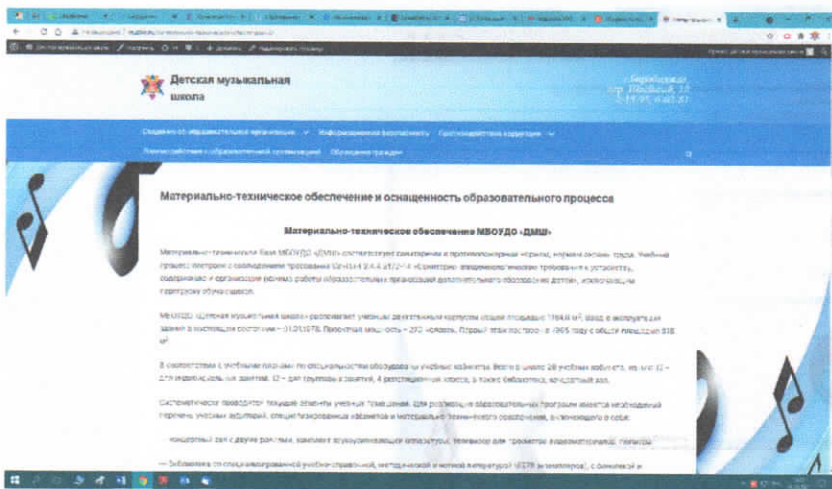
Детская музыкальная школа

Сведения об образовательной организации ∨ Информационная безопасность Противодействие коррупции ∨

Материально-техническое обеспечение и оснащенность образовательного процесса

Материально-техническое обеспечение МБОУДО «ДМШ»

Материально-техническая база МБОУДО «ДМШ» соответствует санитарным и противопожарным нормам, нормам охраны труда. Учебный процесс построен с соблюдением требований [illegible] «Санитарно-эпидемиологические требования к устройству, содержанию и организации режима работы образовательных организаций дополнительного образования детей», исключающих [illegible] обучающихся.

МБОУДО «Детская музыкальная школа» располагает учебным двухэтажным корпусом общей площадью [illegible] м², ввод в эксплуатацию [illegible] – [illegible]. Проектная мощность – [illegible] человек. Первый этаж построен в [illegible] году с общей площадью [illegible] м².

В соответствии с учебными планами по специальностям оборудованы учебные кабинеты. Всего в школе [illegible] учебных кабинета, из них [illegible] – для индивидуальных занятий, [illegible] – для групповых занятий, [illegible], а также библиотека, концертный зал.

Систематически проводятся текущие ремонты учебных помещений. Для реализации образовательных программ имеется необходимый перечень учебных аудиторий, специализированных кабинетов и материально-технического обеспечения, включающего в себя:

– концертный зал с двумя роялями, комплект звукоусиливающей аппаратуры, телевизор для просмотра видеоматериалов, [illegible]

– библиотека со специализированной учебно-справочной, методической и нотной литературой ([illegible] экземпляров), с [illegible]